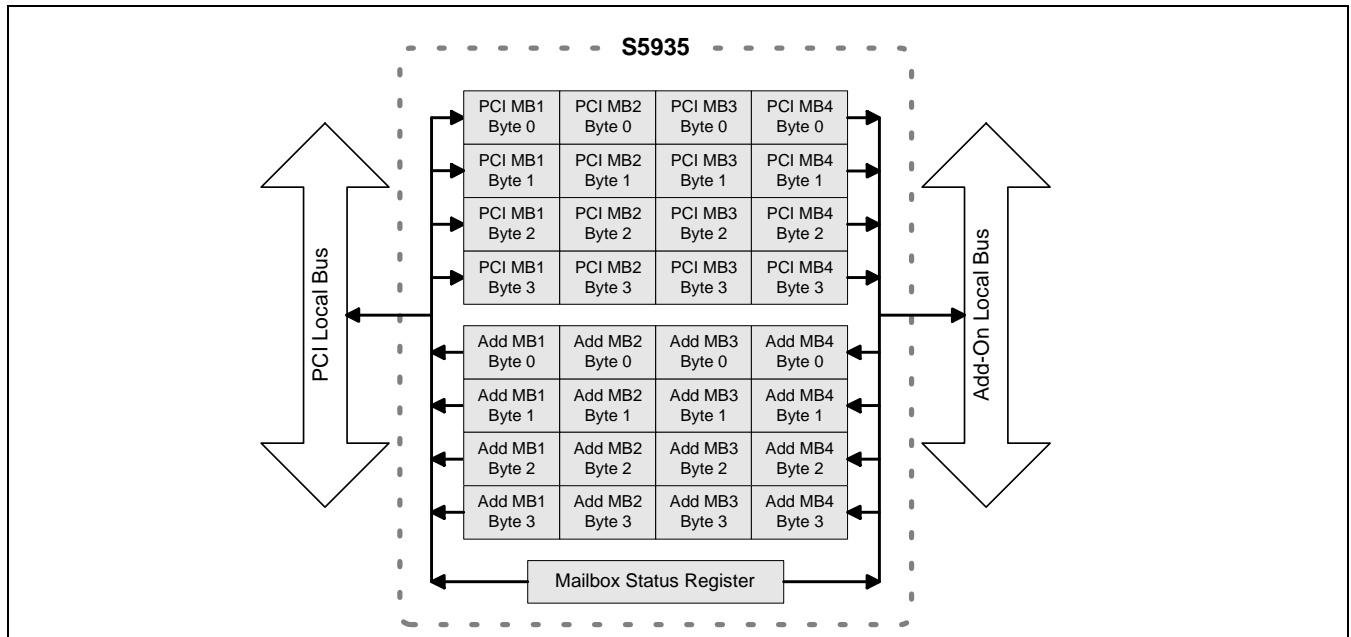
S5935

PCI Local Bus

| PCI MB1 Byte 0 | PCI MB2 Byte 0 | PCI MB3 Byte 0 | PCI MB4 Byte 0 |
|---|---|---|---|
| PCI MB1 Byte 1 | PCI MB2 Byte 1 | PCI MB3 Byte 1 | PCI MB4 Byte 1 |
| PCI MB1 Byte 2 | PCI MB2 Byte 2 | PCI MB3 Byte 2 | PCI MB4 Byte 2 |
| PCI MB1 Byte 3 | PCI MB2 Byte 3 | PCI MB3 Byte 3 | PCI MB4 Byte 3 |

| Add MB1 Byte 0 | Add MB2 Byte 0 | Add MB3 Byte 0 | Add MB4 Byte 0 |
|---|---|---|---|
| Add MB1 Byte 1 | Add MB2 Byte 1 | Add MB3 Byte 1 | Add MB4 Byte 1 |
| Add MB1 Byte 2 | Add MB2 Byte 2 | Add MB3 Byte 2 | Add MB4 Byte 2 |
| Add MB1 Byte 3 | Add MB2 Byte 3 | Add MB3 Byte 3 | Add MB4 Byte 3 |

Mailbox Status Register

Add-On Local Bus